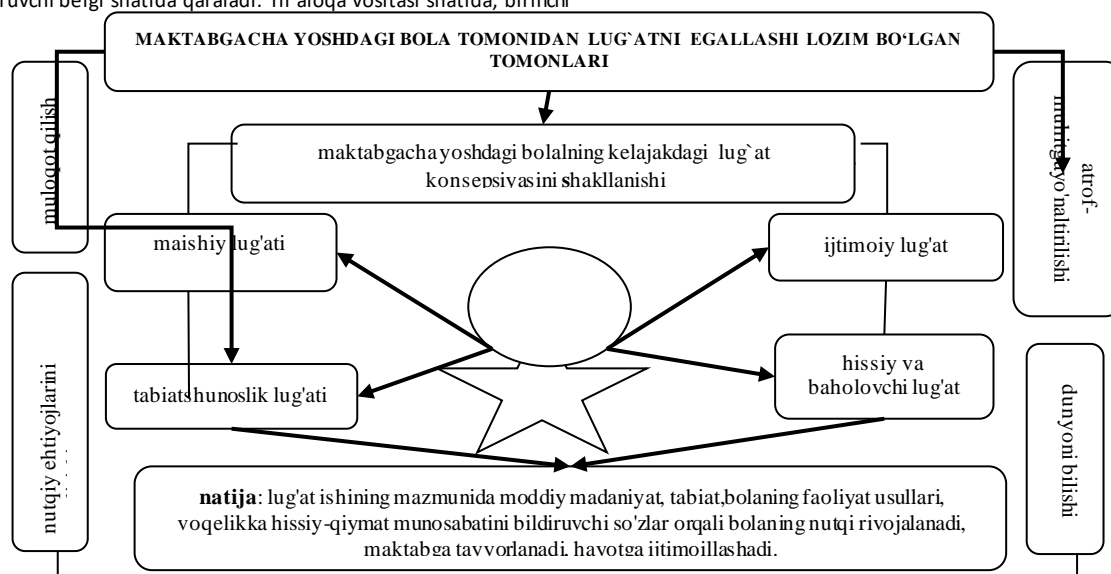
ruvchi belgi sifatida qaraladi. Til aloqa vositasi sifatida, birinchi

MAKTABGACHA YOSHDAGI BOLA TOMONIDAN LUG`ATNI EGALLASHI LOZIM BO'LGAN TOMONLARI

mulogot qilish

atrof-muhitga yo'naltirilishi

maktabgacha yoshdagi bolalning kelajakdagi lug`at konsepsiyasini shakllanishi

maishiy lug'ati

ijtimoiy lug'at

nutqiy ehtiyojlarini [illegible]

tabiatshunoslik lug'ati

hissiy va baholovchi lug'at

dunyoni bilishi

natija: lug'at ishining mazmunida moddiy madaniyat, tabiat,bolaning faoliyat usullari, voqelikka hissiy-qiymat munosabatini bildiruvchi so'zlar orqali bolaning nutqi rivojalanadi, maktabga tayyorlanadi, hayotga ijtimoillashadi.